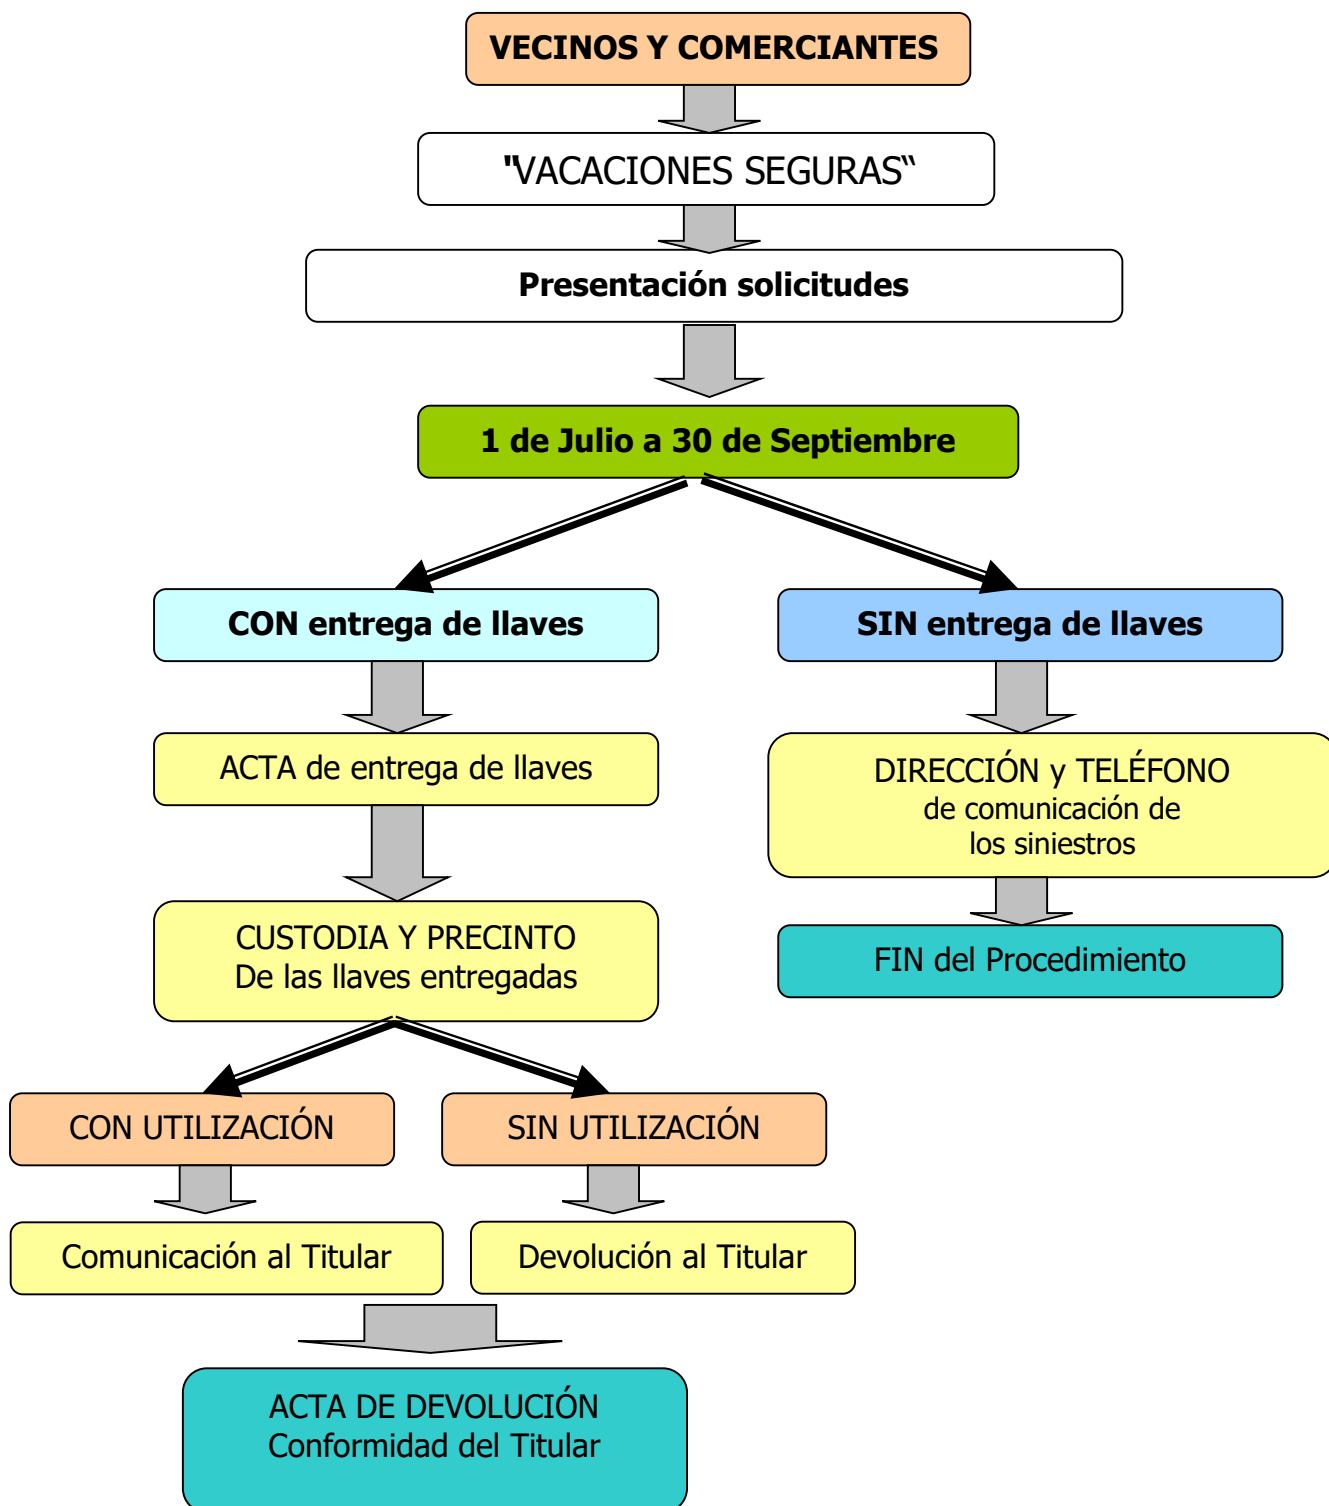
VECINOS Y COMERCIANTES

"VACACIONES SEGURAS�much"

Presentación solicitudes

1 de Julio a 30 de Septiembre

CON entrega de llaves

SIN entrega de llaves

ACTA de entrega de llaves

DIRECCIÓN y TELÉFONO de comunicación de los siniestros

CUSTODIA Y PRECINTO De las llaves entregadas

FIN del Procedimiento

CON UTILIZACIÓN

SIN UTILIZACIÓN

Comunicación al Titular

Devolución al Titular

ACTA DE DEVOLUCIÓN Conformidad del Titular